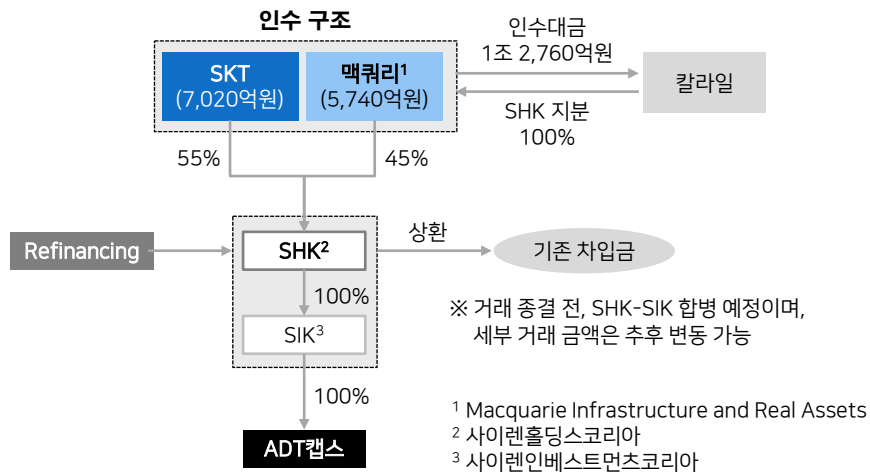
인수 구조

SKT
(7,020억원)

맥쿼리$^1$
(5,740억원)

인수대금
1조 2,760억원

칼라일

SHK 지분
100%

55%

45%

Refinancing

SHK$^2$

상환

기존 차입금

100%

SIK$^3$

※ 거래 종결 전, SHK-SIK 합병 예정이며, 세부 거래 금액은 추후 변동 가능

100%

ADT캡스

$^1$ Macquarie Infrastructure and Real Assets
$^2$ 사이렌홀딩스코리아
$^3$ 사이렌인베스트먼츠코리아